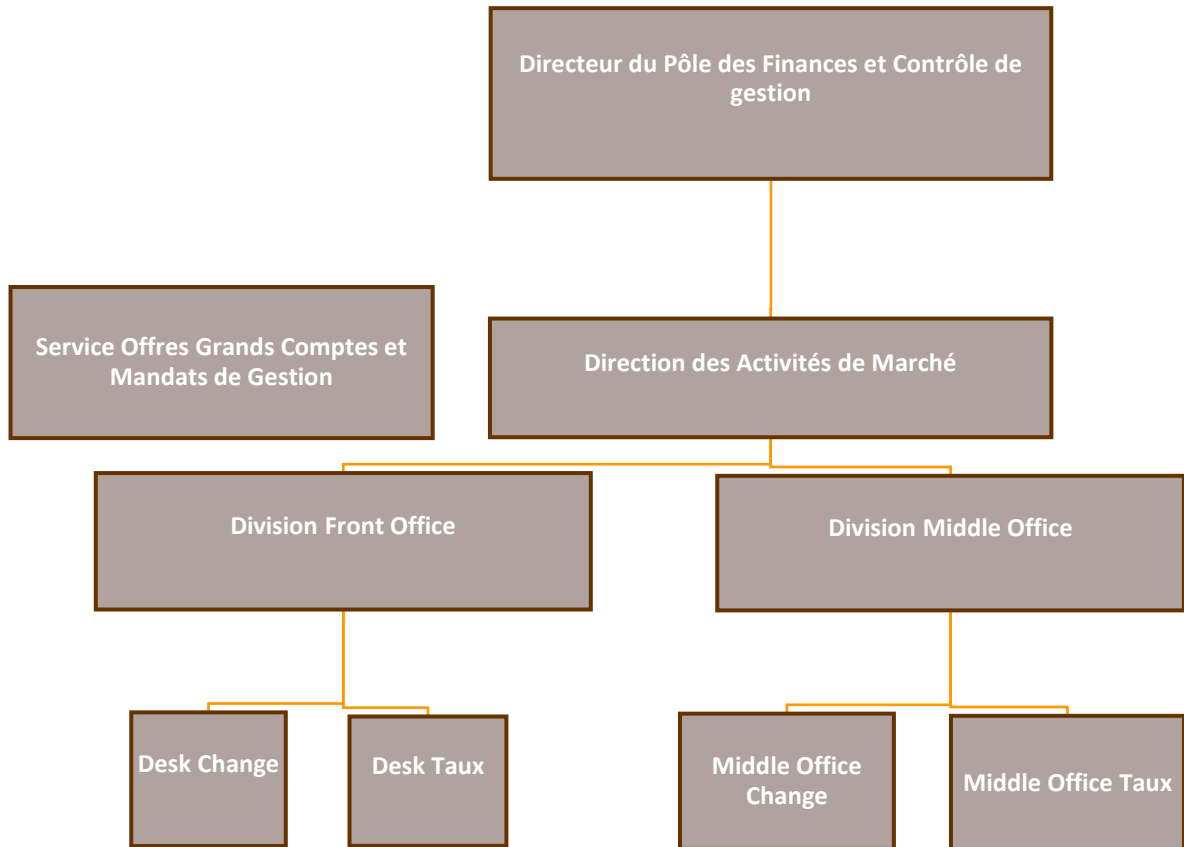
Directeur du Pôle des Finances et Contrôle de gestion

Service Offres Grands Comptes et Mandats de Gestion

Direction des Activités de Marché

Division Front Office

Division Middle Office

Desk Change

Desk Taux

Middle Office Change

Middle Office Taux